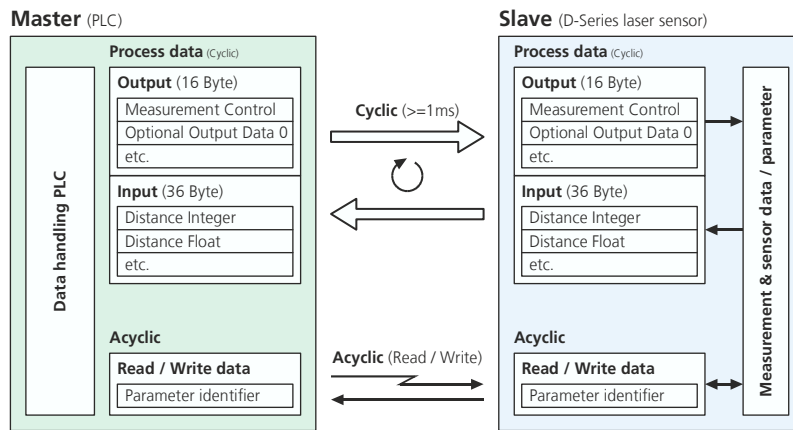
**Master** (PLC)

Data handling PLC

**Process data** (Cyclic)

**Output** (16 Byte)
Measurement Control
Optional Output Data 0
etc.

**Input** (36 Byte)
Distance Integer
Distance Float
etc.

**Acyclic**

**Read / Write data**
Parameter identifier

**Cyclic** (>=1ms)

**Acyclic** (Read / Write)

**Slave** (D-Series laser sensor)

**Process data** (Cyclic)

**Output** (16 Byte)
Measurement Control
Optional Output Data 0
etc.

**Input** (36 Byte)
Distance Integer
Distance Float
etc.

**Acyclic**

**Read / Write data**
Parameter identifier

Measurement & sensor data / parameter